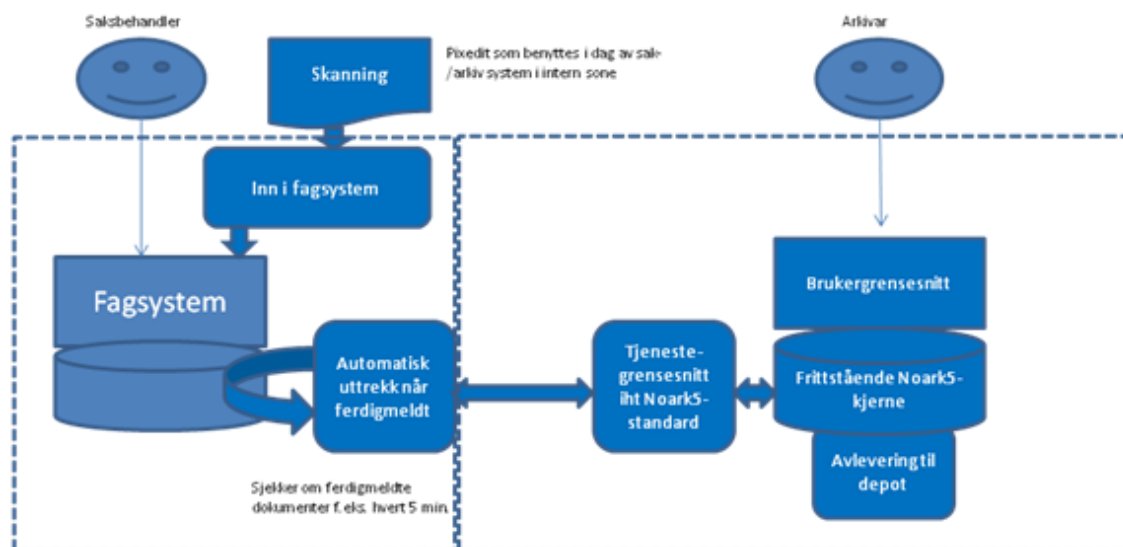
Saksbehandler

Skanning

Pixedit som benyttes i dag av sak-/arkiv system i intern sone

Arkivar

Inn i fagsystem

Fagsystem

Automatisk uttrekk når ferdigmeldt

Tjenestegrensesnitt iht Noark5-standard

Brukergrensesnitt

Frittstående Noark5-kjerne

Avlevering til depot

Sjekker om ferdigmeldte dokumenter f. eks. hvert 5 min.